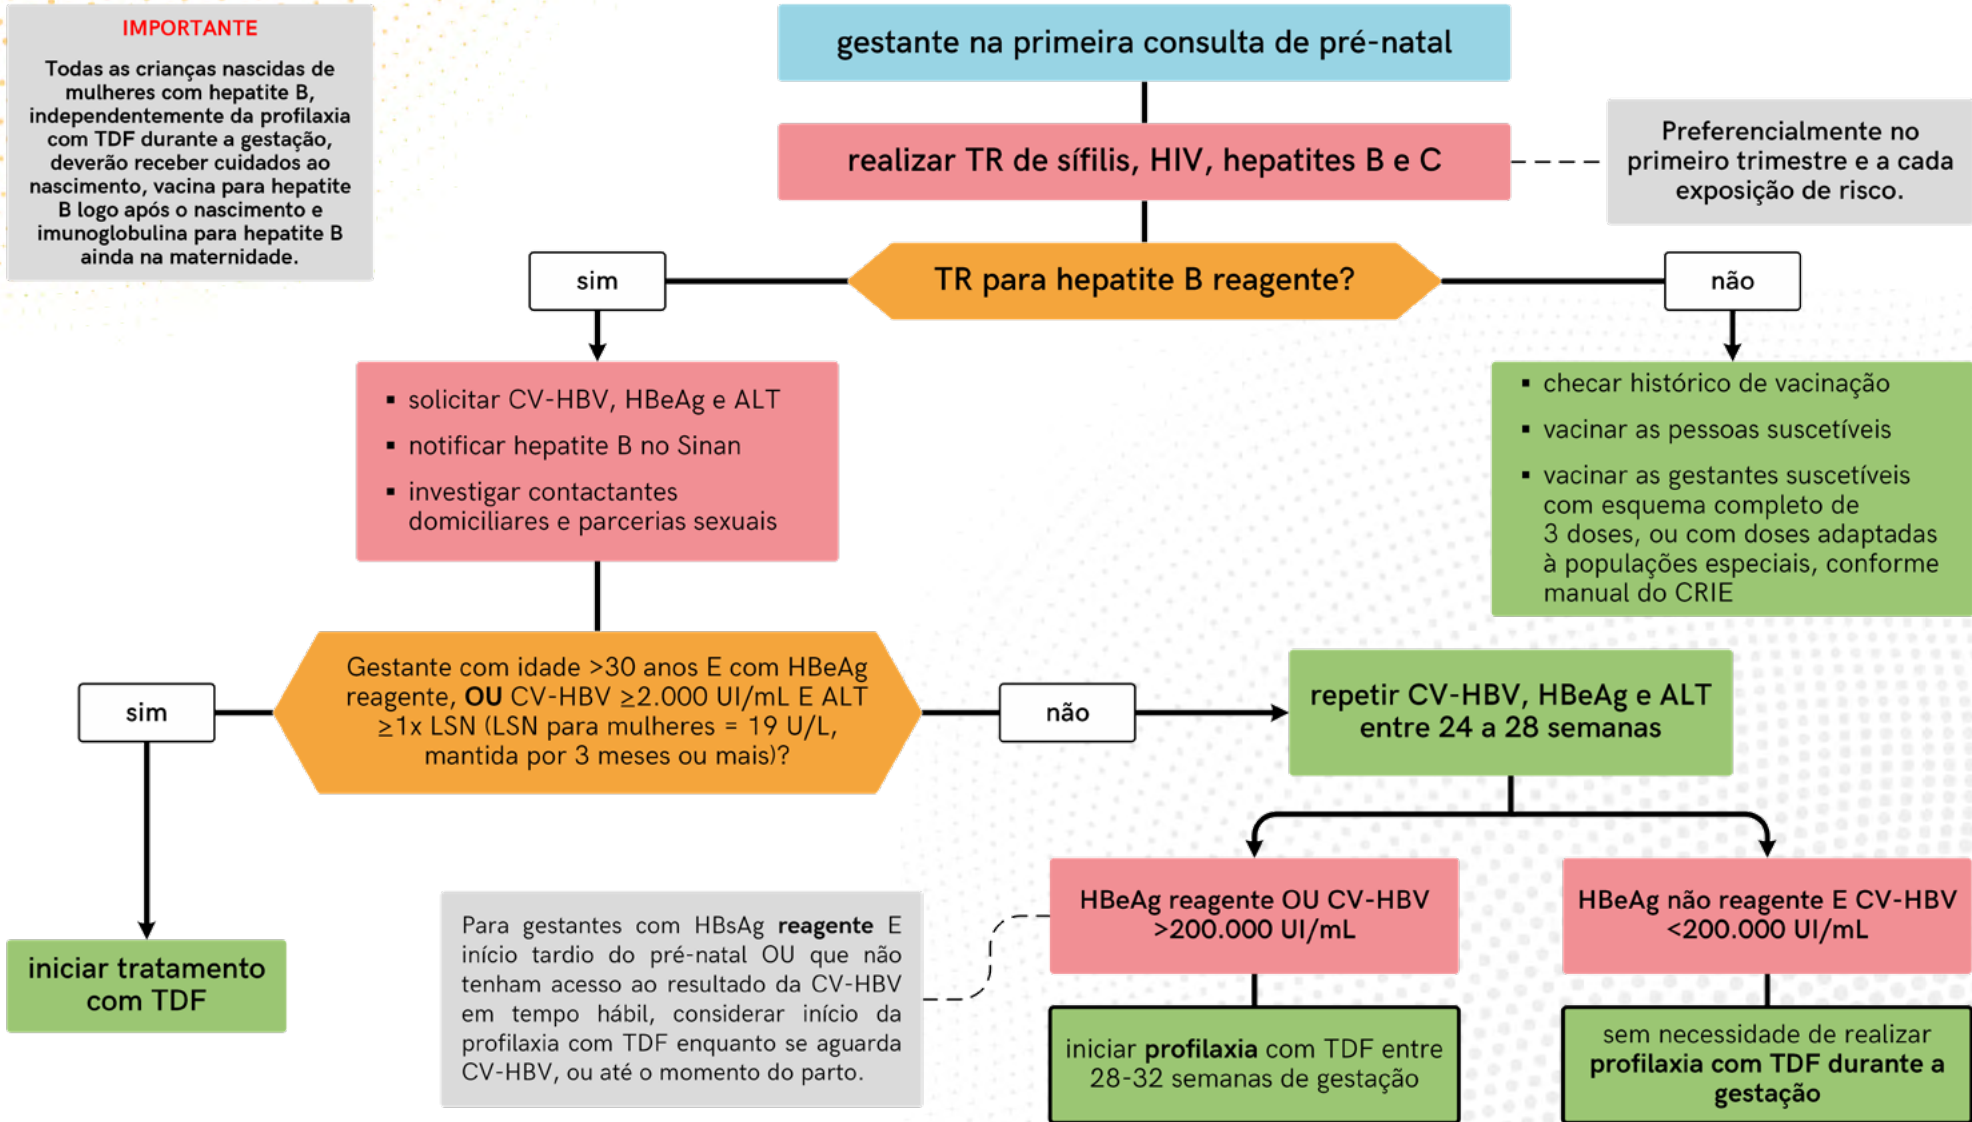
IMPORTANTE

Todas as crianças nascidas de mulheres com hepatite B, independentemente da profilaxia com TDF durante a gestação, deverão receber cuidados ao nascimento, vacina para hepatite B logo após o nascimento e imunoglobulina para hepatite B ainda na maternidade.

gestante na primeira consulta de pré-natal

realizar TR de sífilis, HIV, hepatites B e C

Preferencialmente no primeiro trimestre e a cada exposição de risco.

sim

TR para hepatite B reagente?

não

▪ solicitar CV-HBV, HBeAg e ALT
▪ notificar hepatite B no Sinan
▪ investigar contactantes domiciliares e parcerias sexuais

▪ checar histórico de vacinação
▪ vacinar as pessoas suscetíveis
▪ vacinar as gestantes suscetíveis com esquema completo de 3 doses, ou com doses adaptadas à populações especiais, conforme manual do CRIE

sim

Gestante com idade >30 anos E com HBeAg reagente, **OU** CV-HBV $\geq$2.000 UI/mL E ALT $\geq$1x LSN (LSN para mulheres = 19 U/L, mantida por 3 meses ou mais)?

não

repetir CV-HBV, HBeAg e ALT entre 24 a 28 semanas

iniciar tratamento com TDF

Para gestantes com HBsAg **reagente** E início tardio do pré-natal OU que não tenham acesso ao resultado da CV-HBV em tempo hábil, considerar início da profilaxia com TDF enquanto se aguarda CV-HBV, ou até o momento do parto.

HBeAg reagente OU CV-HBV >200.000 UI/mL

HBeAg não reagente E CV-HBV <200.000 UI/mL

iniciar **profilaxia** com TDF entre 28-32 semanas de gestação

sem necessidade de realizar **profilaxia com TDF durante a gestação**